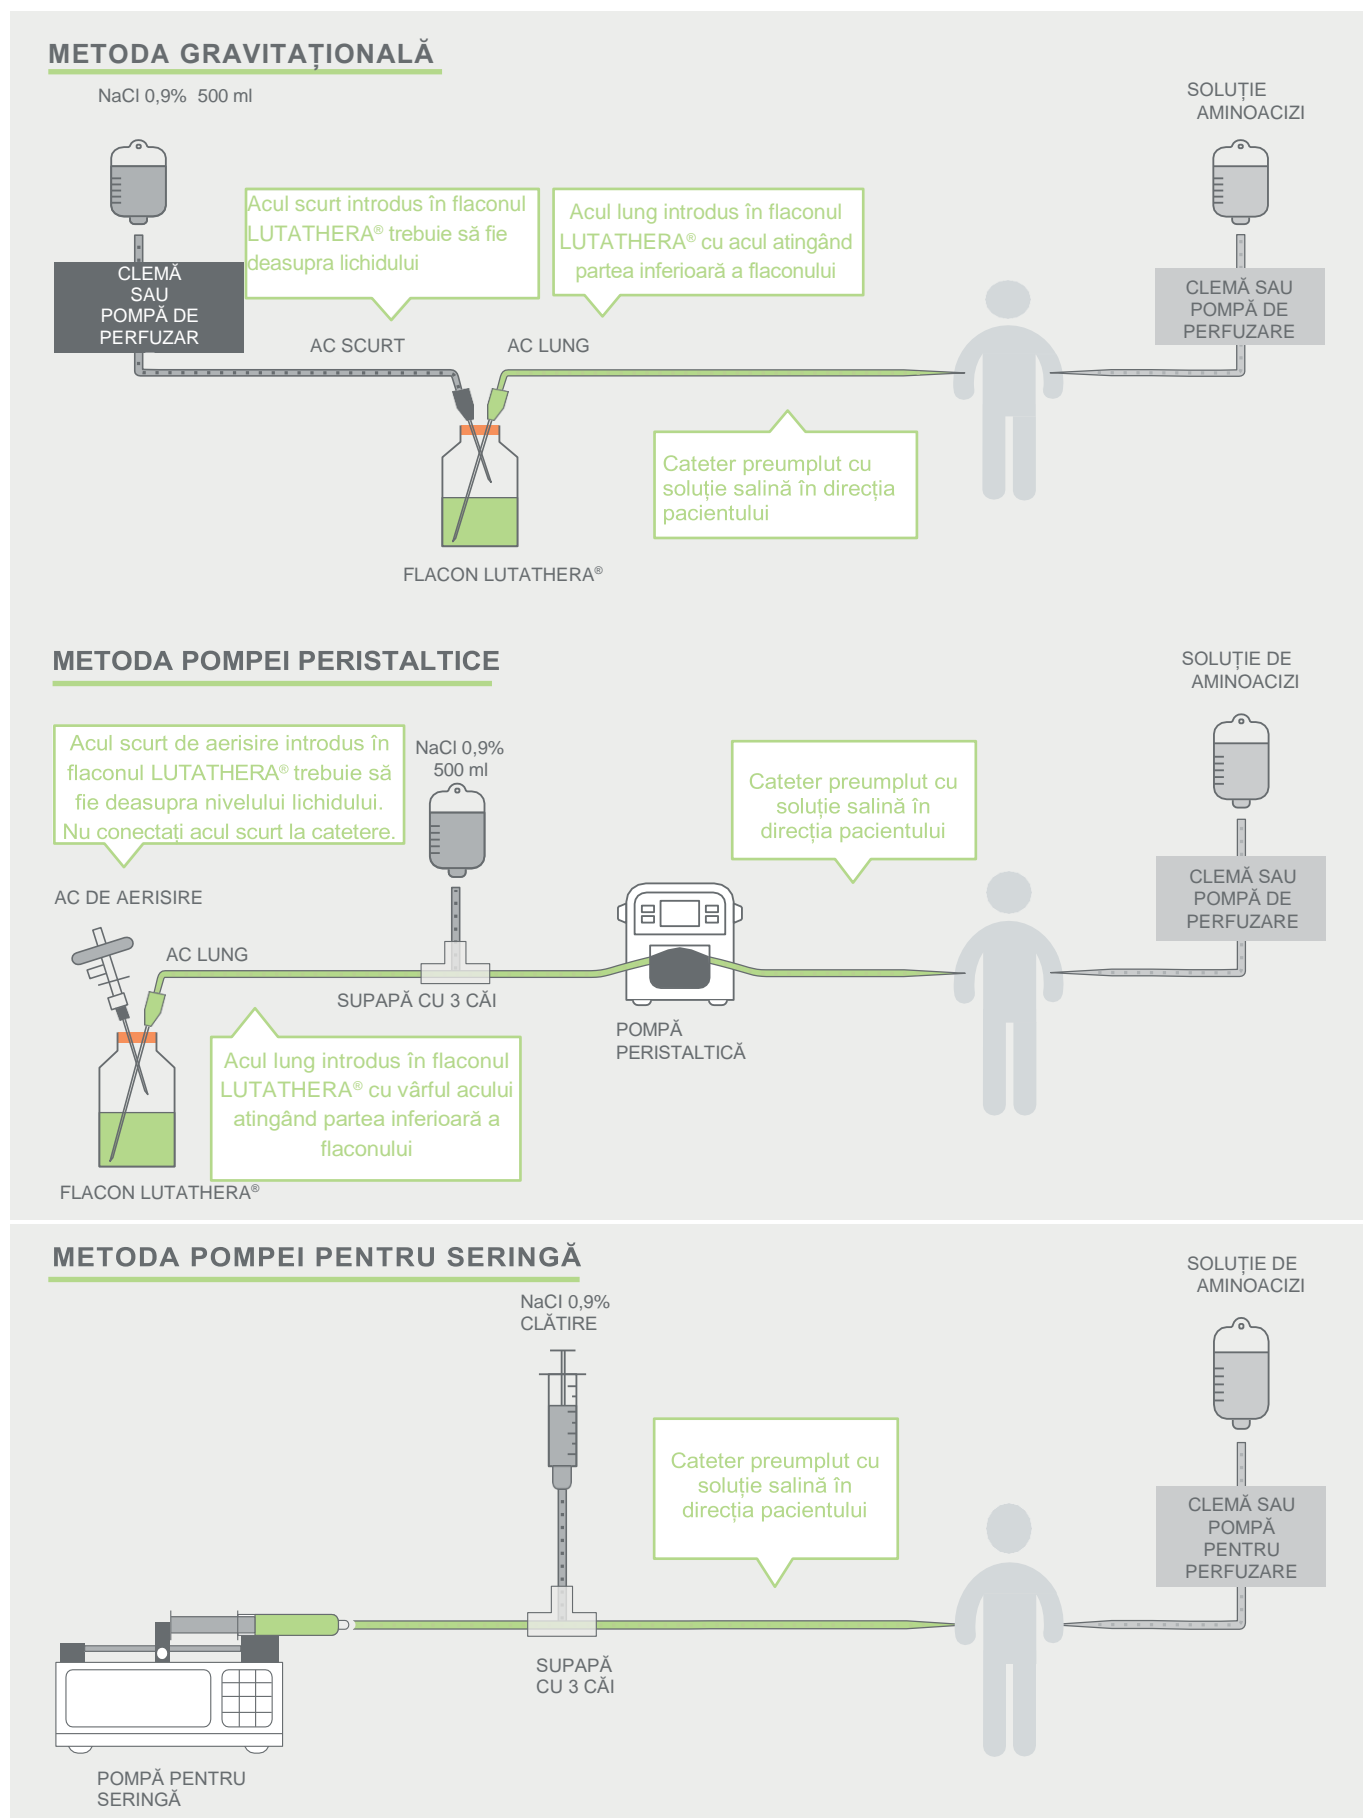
METODA GRAVITAȚIONALĂ

NaCl 0,9% 500 ml

SOLUȚIE AMINOACIZI

Acul scurt introdus în flaconul LUTATHERA® trebuie să fie deasupra lichidului

Acul lung introdus în flaconul LUTATHERA® cu acul atingând partea inferioară a flaconului

CLEMĂ SAU POMPĂ DE PERFUZAR

CLEMĂ SAU POMPĂ DE PERFUZARE

AC SCURT

AC LUNG

Cateter preumplut cu soluție salină în direcția pacientului

FLACON LUTATHERA®

METODA POMPEI PERISTALTICE

SOLUȚIE DE AMINOACIZI

Acul scurt de aerisire introdus în flaconul LUTATHERA® trebuie să fie deasupra nivelului lichidului. Nu conectați acul scurt la catetere.

NaCl 0,9% 500 ml

Cateter preumplut cu soluție salină în direcția pacientului

CLEMĂ SAU POMPĂ DE PERFUZARE

AC DE AERISIRE

AC LUNG

SUPAPĂ CU 3 CĂI

POMPĂ PERISTALTICĂ

Acul lung introdus în flaconul LUTATHERA® cu vârful acului atingând partea inferioară a flaconului

FLACON LUTATHERA®

METODA POMPEI PENTRU SERINGĂ

SOLUȚIE DE AMINOACIZI

NaCl 0,9% CLĂTIRE

Cateter preumplut cu soluție salină în direcția pacientului

CLEMĂ SAU POMPĂ PENTRU PERFUZARE

SUPAPĂ CU 3 CĂI

POMPĂ PENTRU SERINGĂ